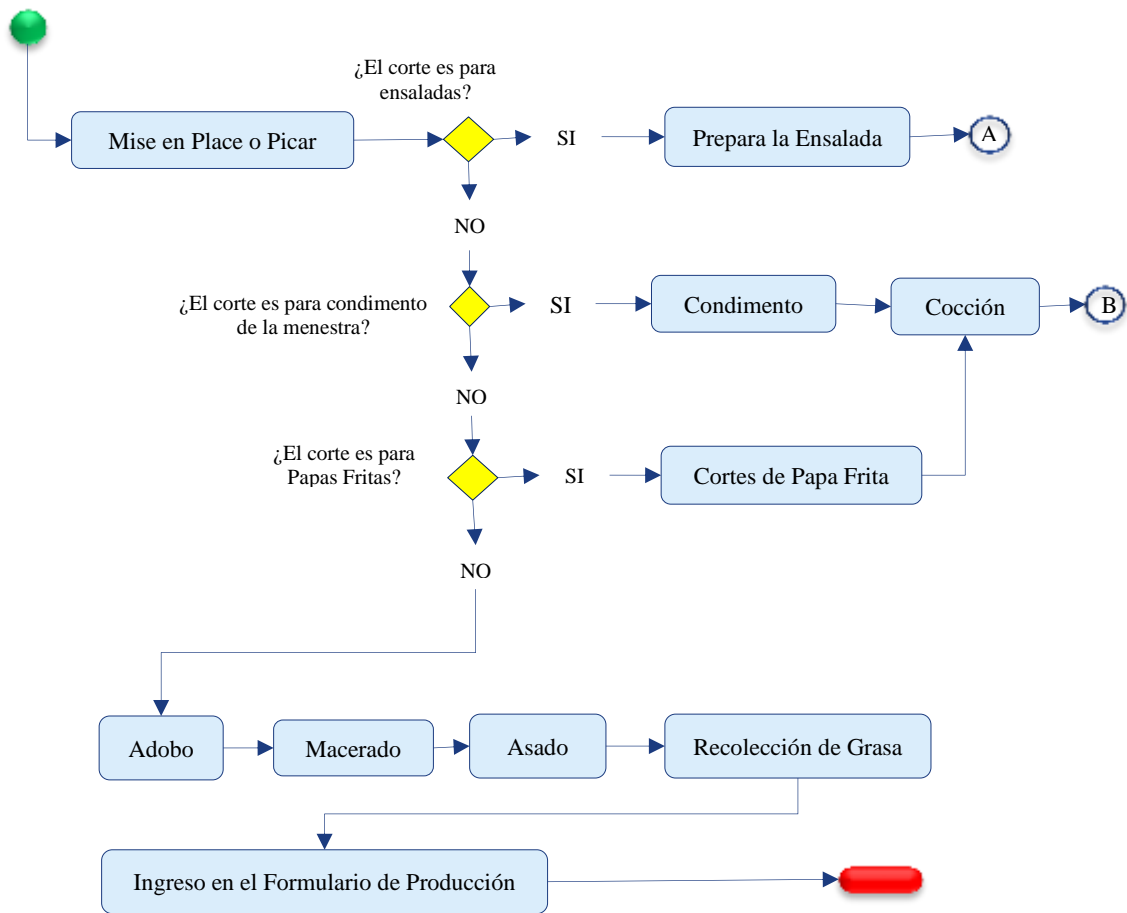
¿El corte es para ensaladas?

Mise en Place o Picar

SI

Prepara la Ensalada

A

NO

¿El corte es para condimento de la menestra?

SI

Condimento

Cocción

B

NO

¿El corte es para Papas Fritas?

SI

Cortes de Papa Frita

NO

Adobo

Macerado

Asado

Recolección de Grasa

Ingreso en el Formulario de Producción